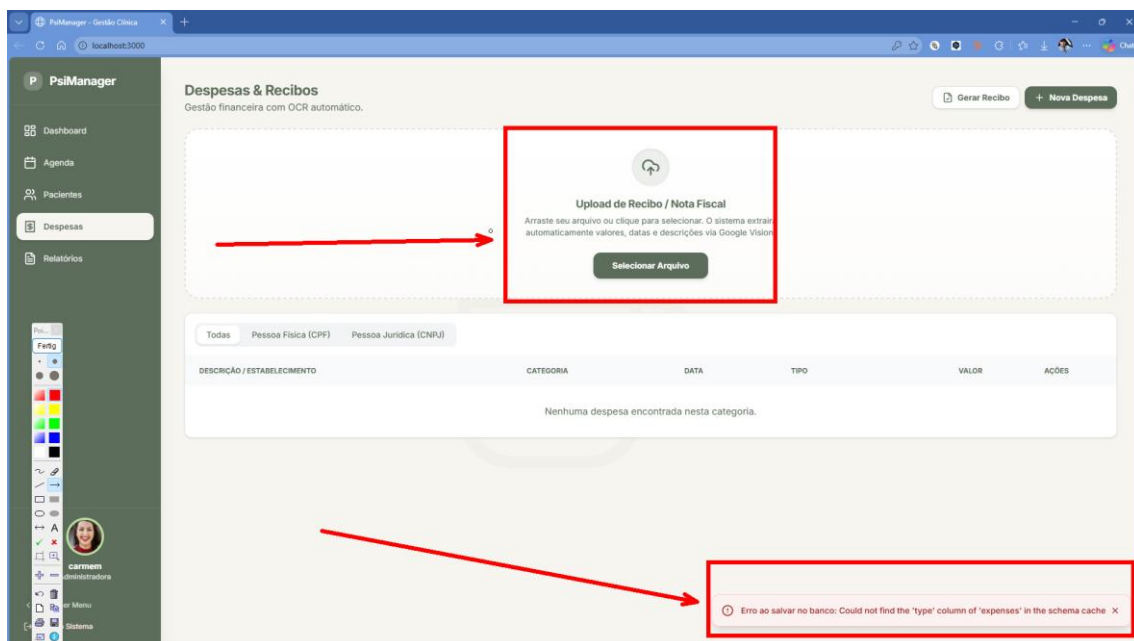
PsiManager - Gestão Clínica
localhost:3000

P PsiManager

Dashboard
Agenda
Pacientes
Despesas
Relatórios

Despesas & Recibos
Gestão financeira com OCR automático.

Gerar Recibo
+ Nova Despesa

Upload de Recibo / Nota Fiscal
Arraste seu arquivo ou clique para selecionar. O sistema extrair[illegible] automaticamente valores, datas e descrições via Google Vision

Selecionar Arquivo

Todas
Pessoa Física (CPF)
Pessoa Jurídica (CNPJ)

| DESCRIÇÃO / ESTABELECIMENTO | CATEGORIA | DATA | TIPO | VALOR | AÇÕES |
|---|---|---|---|---|---|
| Nenhuma despesa encontrada nesta categoria. | | | | | |

Ferrlg

carmem
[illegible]dministradora

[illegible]er Menu
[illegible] Sistema

Erro ao salvar no banco: Could not find the 'type' column of 'expenses' in the schema cache ×